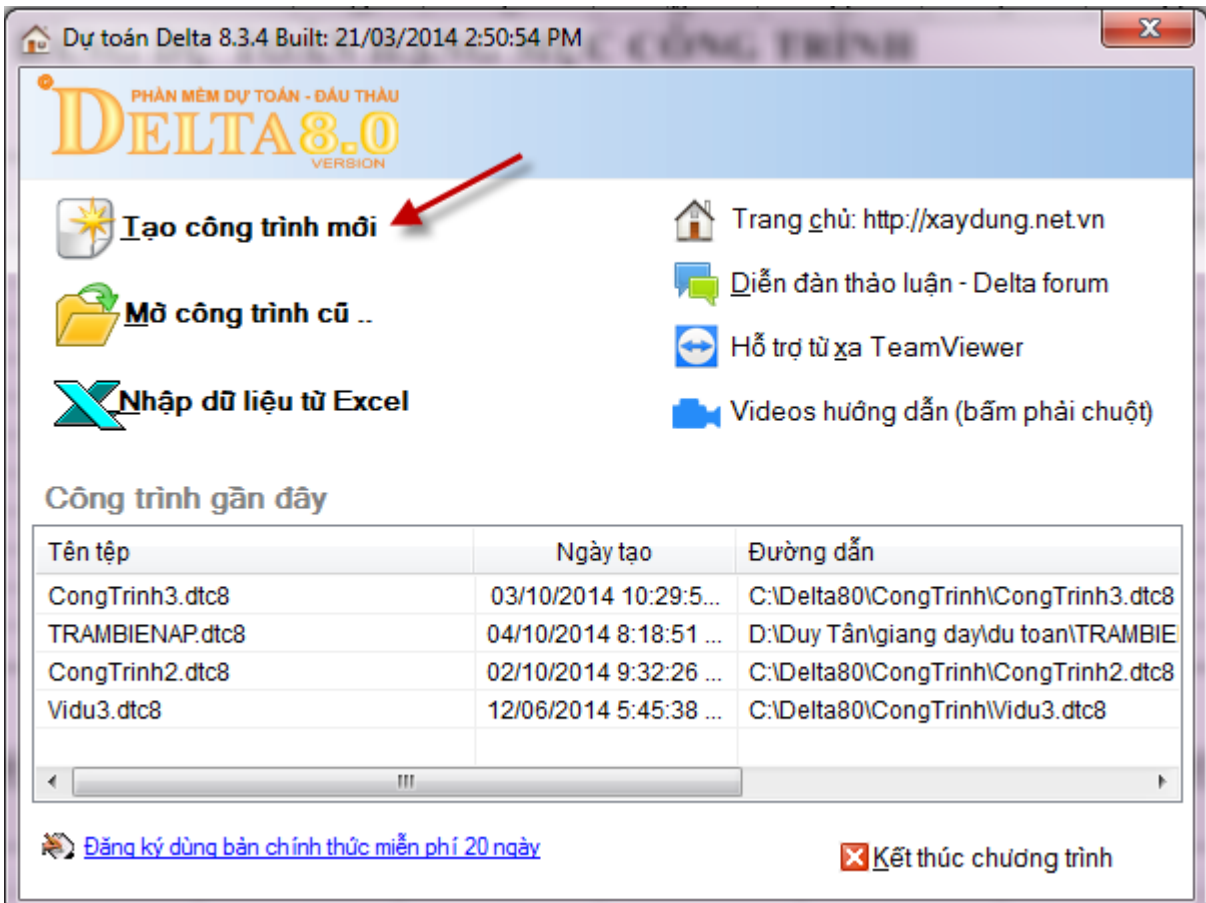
Dự toán Delta 8.3.4 Built: 21/03/2014 2:50:54 PM

PHẦN MỀM DỰ TOÁN - ĐẤU THẦU
DELTA 8.0
VERSION

Tạo công trình mới

Mở công trình cũ ..

Nhập dữ liệu từ Excel

Trang chủ: http://xaydung.net.vn

Diễn đàn thảo luận - Delta forum

Hỗ trợ từ xa TeamViewer

Videos hướng dẫn (bấm phải chuột)

Công trình gần đây

| Tên tệp | Ngày tạo | Đường dẫn |
|---|---|---|
| CongTrinh3.dtc8 | 03/10/2014 10:29:5... | C:\Delta80\CongTrinh\CongTrinh3.dtc8 |
| TRAMBIENAP.dtc8 | 04/10/2014 8:18:51 ... | D:\Duy Tân\giang day\du toan\TRAMBIE |
| CongTrinh2.dtc8 | 02/10/2014 9:32:26 ... | C:\Delta80\CongTrinh\CongTrinh2.dtc8 |
| Vidu3.dtc8 | 12/06/2014 5:45:38 ... | C:\Delta80\CongTrinh\Vidu3.dtc8 |

Đăng ký dùng bản chính thức miễn phí 20 ngày

Kết thúc chương trình